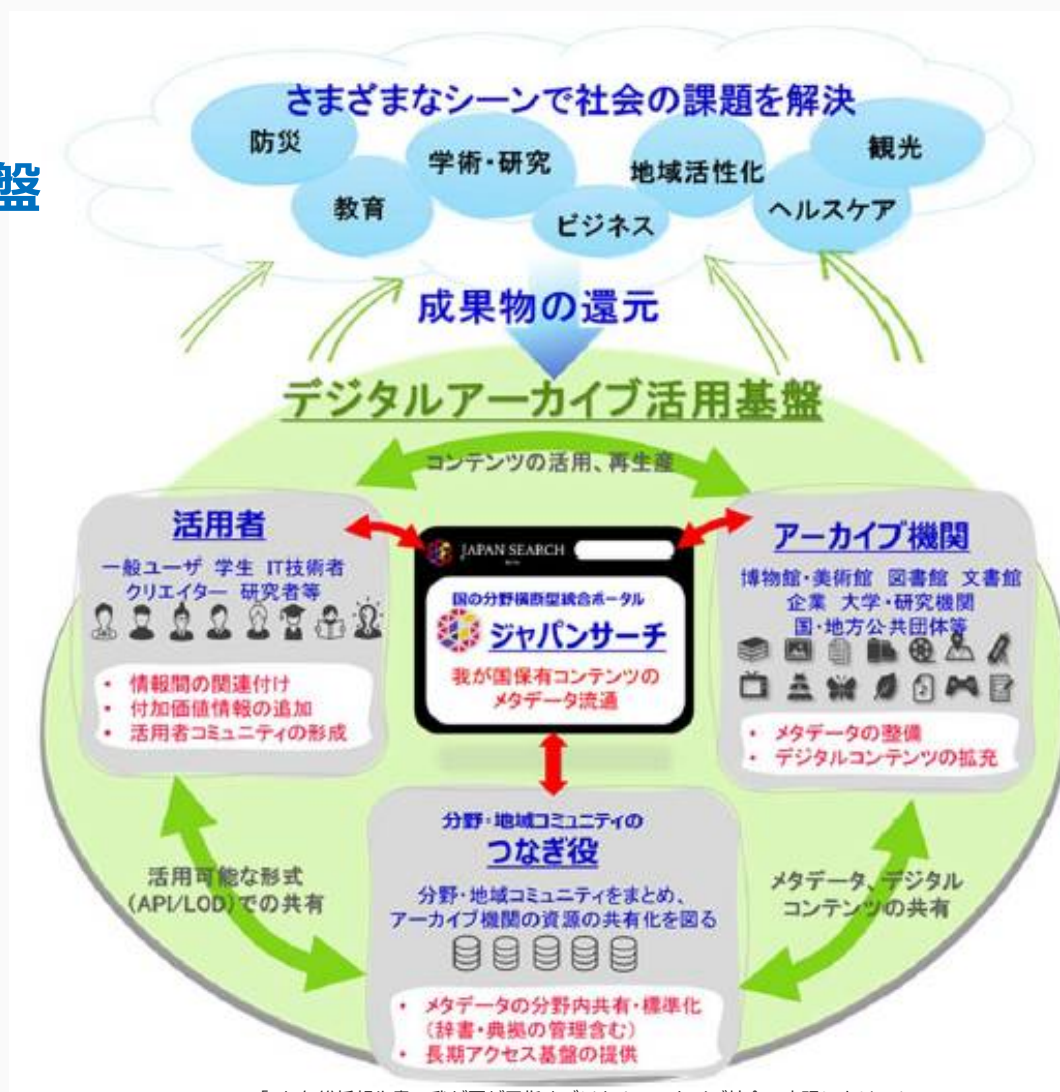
盤

さまざまなシーンで社会の課題を解決

防災
教育
学術・研究
ビジネス
地域活性化
ヘルスケア
観光

成果物の還元

デジタルアーカイブ活用基盤

コンテンツの活用、再生産

活用者
一般ユーザ 学生 IT技術者 クリエイター 研究者等
・情報間の関連付け
・付加価値情報の追加
・活用者コミュニティの形成

JAPAN SEARCH
国の分野横断型統合ポータル
ジャパンサーチ
我が国保有コンテンツのメタデータ流通

アーカイブ機関
博物館・美術館 図書館 文書館 企業 大学・研究機関 国・地方公共団体等
・メタデータの整備
・デジタルコンテンツの拡充

活用可能な形式 (API/LOD)での共有

メタデータ、デジタルコンテンツの共有

分野・地域コミュニティの
つなぎ役
分野・地域コミュニティをまとめ、アーカイブ機関の資源の共有化を図る
・メタデータの分野内共有・標準化 (辞書・典拠の管理含む)
・長期アクセス基盤の提供

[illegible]